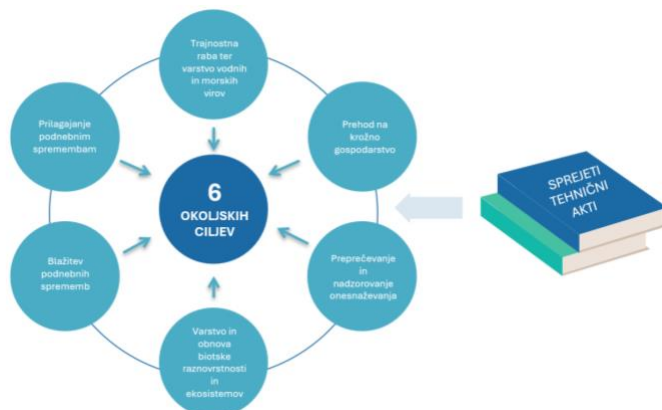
Trajnostna raba ter varstvo vodnih in morskih virov

Prilagajanje podnebnim spremembam

Prehod na krožno gospodarstvo

6
OKOLJSKIH CILJEV

Blažitev podnebnih sprememb

Preprečevanje in nadzorovanje onesnaževanja

Varstvo in obnova biotske raznovrstnosti in ekosistemov

SPREJETI TEHNIČNI AKTI